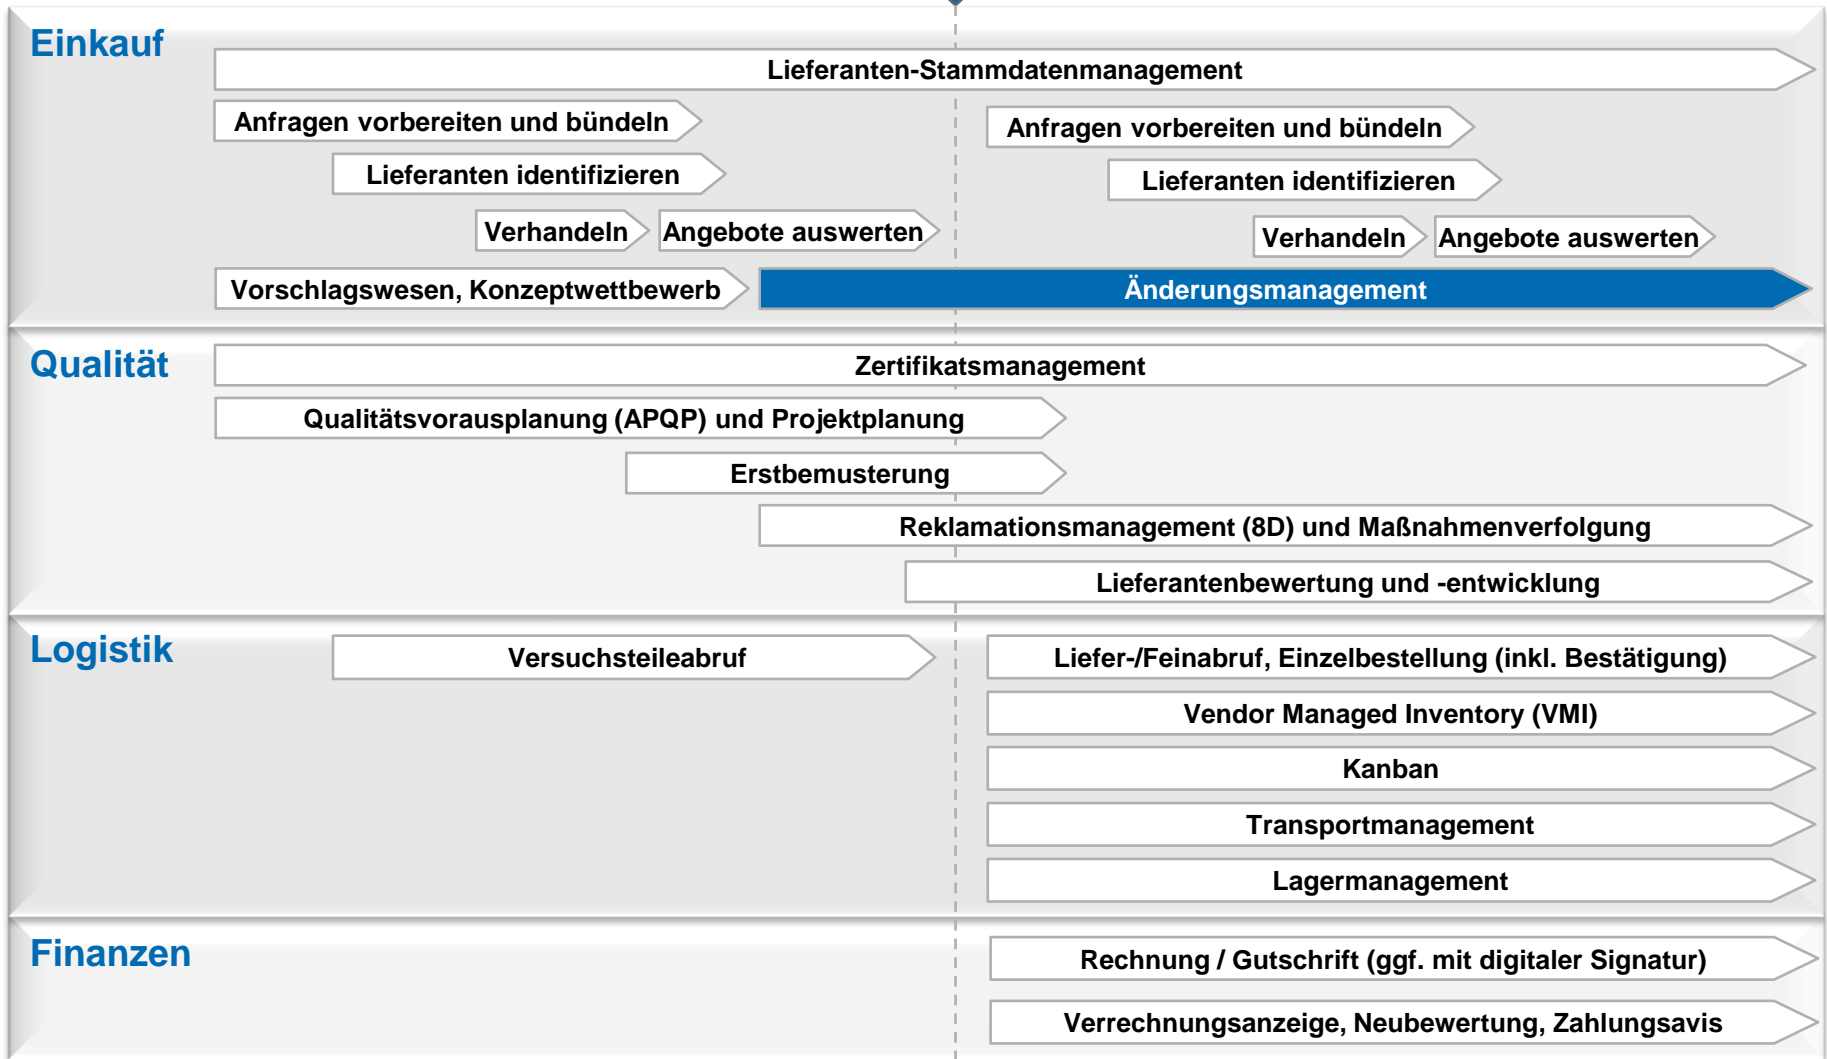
Einkauf

Lieferanten-Stammdatenmanagement

Anfragen vorbereiten und bündeln

Anfragen vorbereiten und bündeln

Lieferanten identifizieren

Lieferanten identifizieren

Verhandeln

Angebote auswerten

Verhandeln

Angebote auswerten

Vorschlagswesen, Konzeptwettbewerb

Änderungsmanagement

Qualität

Zertifikatsmanagement

Qualitätsvorausplanung (APQP) und Projektplanung

Erstbemusterung

Reklamationsmanagement (8D) und Maßnahmenverfolgung

Lieferantenbewertung und -entwicklung

Logistik

Versuchsteileabruf

Liefer-/Feinabruf, Einzelbestellung (inkl. Bestätigung)

Vendor Managed Inventory (VMI)

Kanban

Transportmanagement

Lagermanagement

Finanzen

Rechnung / Gutschrift (ggf. mit digitaler Signatur)

Verrechnungsanzeige, Neubewertung, Zahlungsavis